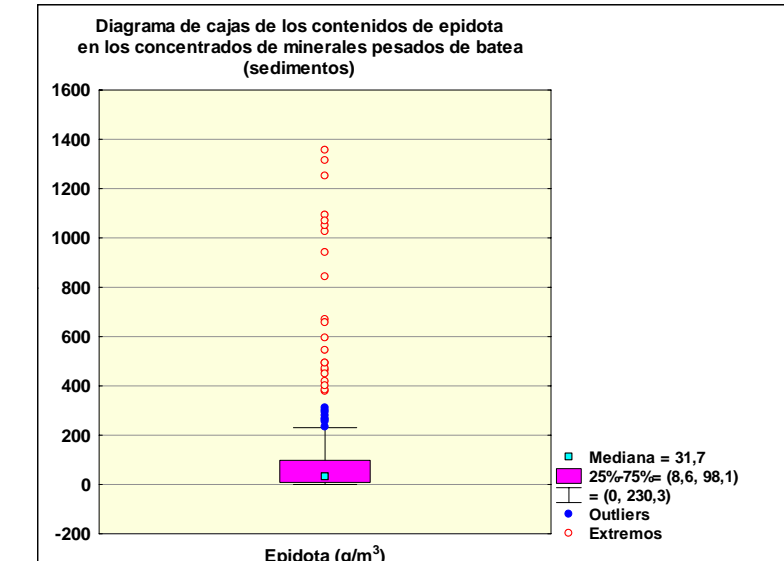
Diagrama de cajas de los contenidos de epidota en los concentrados de minerales pesados de batea (sedimentos)

1600
1400
1200
1000
800
600
400
200
0
-200

Epidota (g/m$^3$)

Mediana = 31,7
25%-75%= (8,6, 98,1)
= (0, 230,3)
Outliers
Extremos